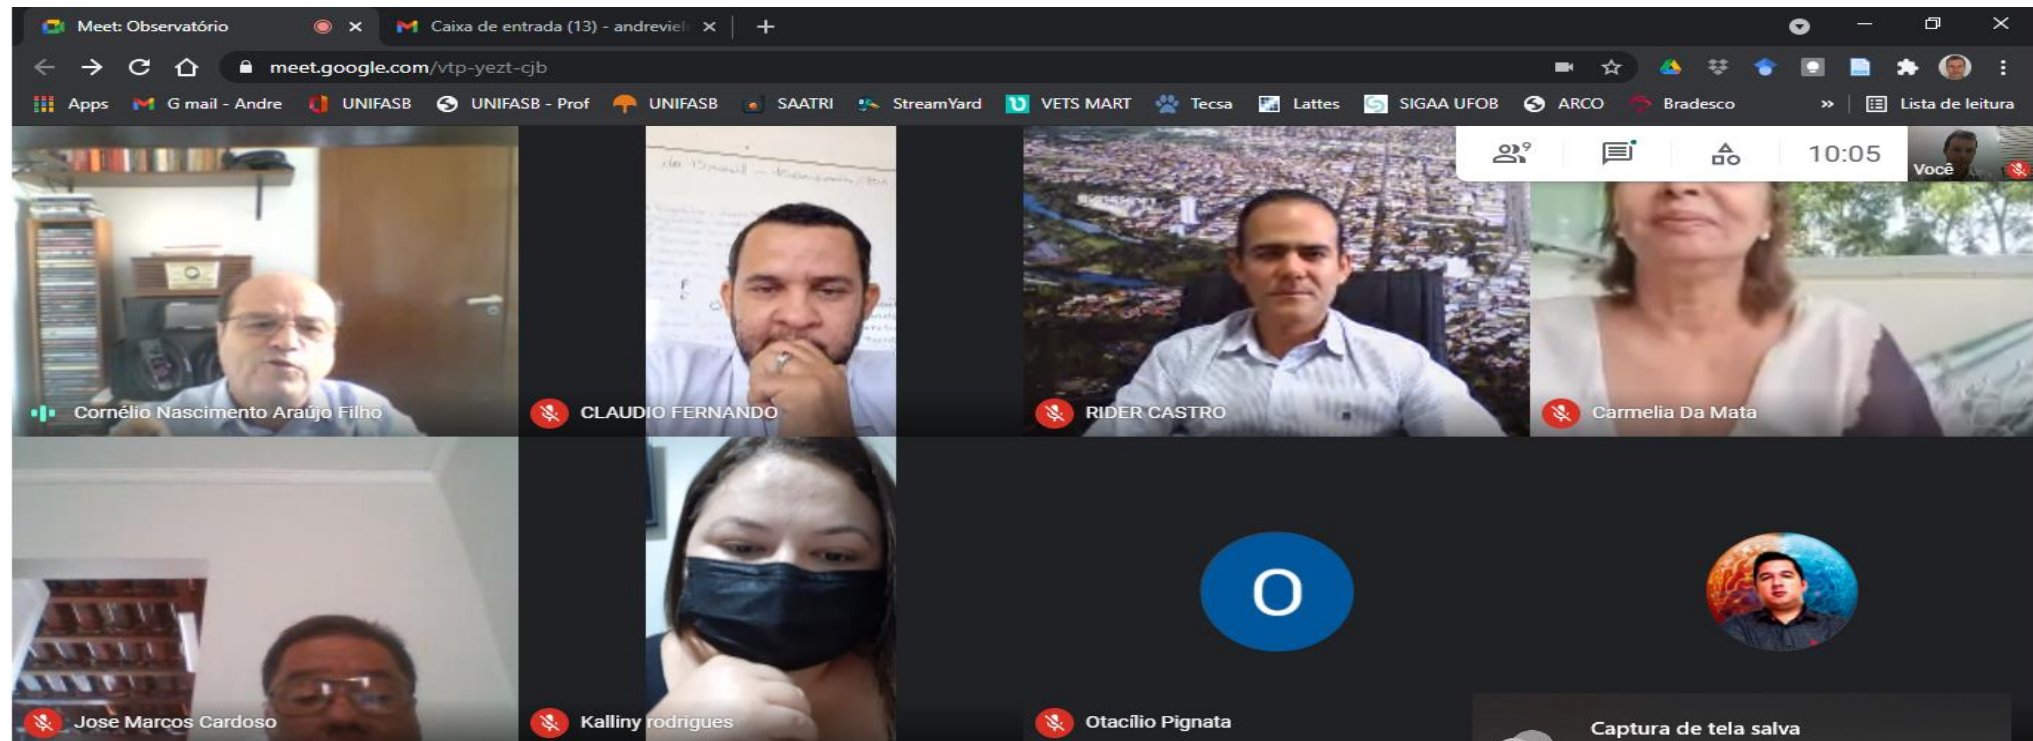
Meet: Observatório × Caixa de entrada (13) - andreviel ×

meet.google.com/vtp-yezt-cjb

Apps G mail - Andre UNIFASB UNIFASB - Prof UNIFASB SAATRI StreamYard VETS MART Tecsa Lattes SIGAA UFOB ARCO Bradesco » Lista de leitura

9

10:05

Você

Cornélio Nascimento Araújo Filho

CLAUDIO FERNANDO

RIDER CASTRO

Carmelia Da Mata

Jose Marcos Cardoso

Kalliny rodrigues

O

Otacílio Pignata

Captura de tela salva